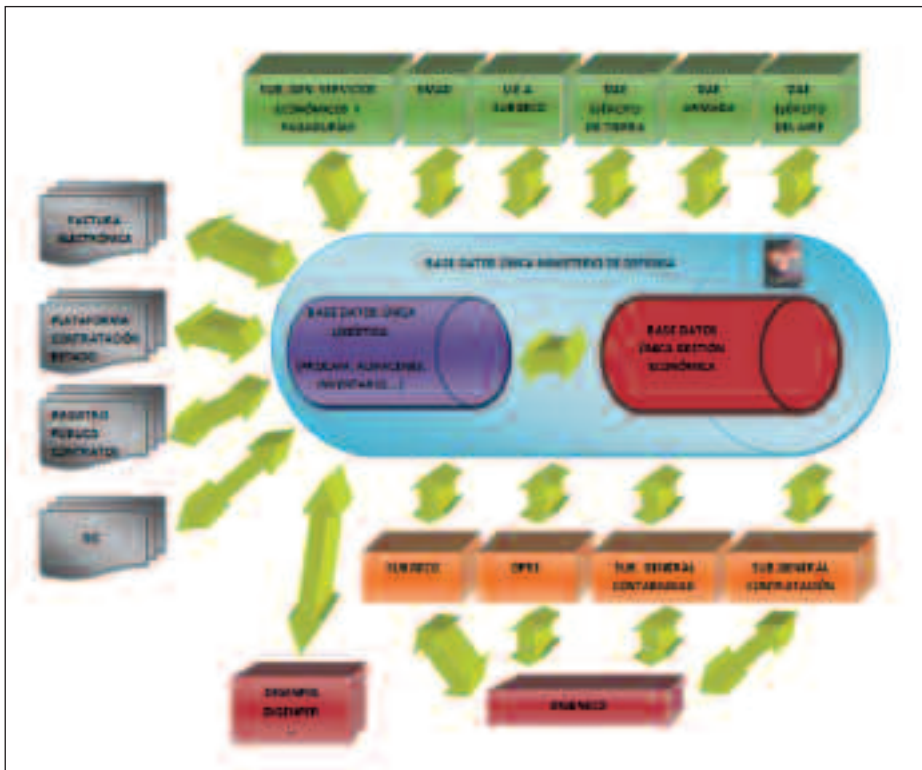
SUB.GEN. SERVICIOS ECONÓMICOS Y PAGADURÍAS

EMAD

U.E.A. SUBDEF

DAE EJÉRCITO DE TIERRA

DAE ARMADA

DAE EJÉRCITO DEL AIRE

FACTURA ELECTRÓNICA

PLATAFORMA CONTRATACIÓN ESTADO

REGISTRO PÚBLICO CONTRATOS

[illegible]

BASE DATOS ÚNICA MINISTERIO DE DEFENSA

BASE DATOS ÚNICA LOGÍSTICA

(PEDIDOS, ALMACENES, INVENTARIO...)

BASE DATOS ÚNICA GESTIÓN ECONÓMICA

SUBDEF

OPEI

SUB. GENERAL CONTABILIDAD

SUB.GENERAL CONTRATACIÓN

DIGENPOL DIGENPER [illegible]

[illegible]